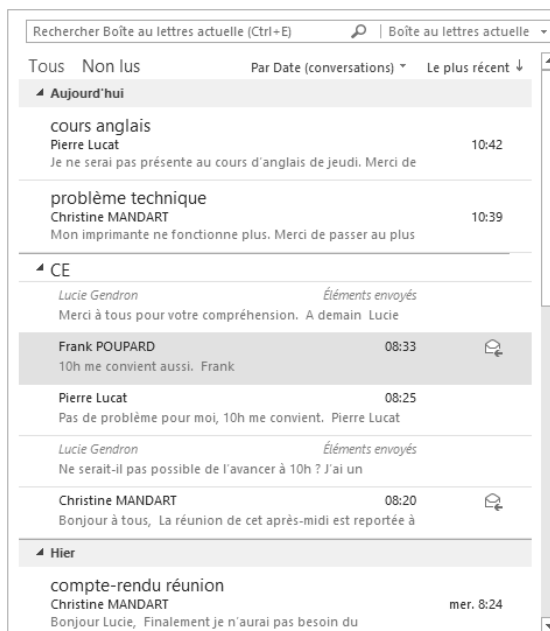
Rechercher Boîte au lettres actuelle (Ctrl+E) | Boîte au lettres actuelle

Tous Non lus Par Date (conversations) Le plus récent ↓

Aujourd'hui

cours anglais
Pierre Lucat 10:42
Je ne serai pas présente au cours d'anglais de jeudi. Merci de

problème technique
Christine MANDART 10:39
Mon imprimante ne fonctionne plus. Merci de passer au plus

CE

Lucie Gendron Éléments envoyés
Merci à tous pour votre compréhension. A demain Lucie

Frank POUPARD 08:33
10h me convient aussi. Frank

Pierre Lucat 08:25
Pas de problème pour moi, 10h me convient. Pierre Lucat

Lucie Gendron Éléments envoyés
Ne serait-il pas possible de l'avancer à 10h ? J'ai un

Christine MANDART 08:20
Bonjour à tous, La réunion de cet après-midi est reportée à

Hier

compte-rendu réunion
Christine MANDART mer. 8:24
Bonjour Lucie, Finalement je n'aurai pas besoin du